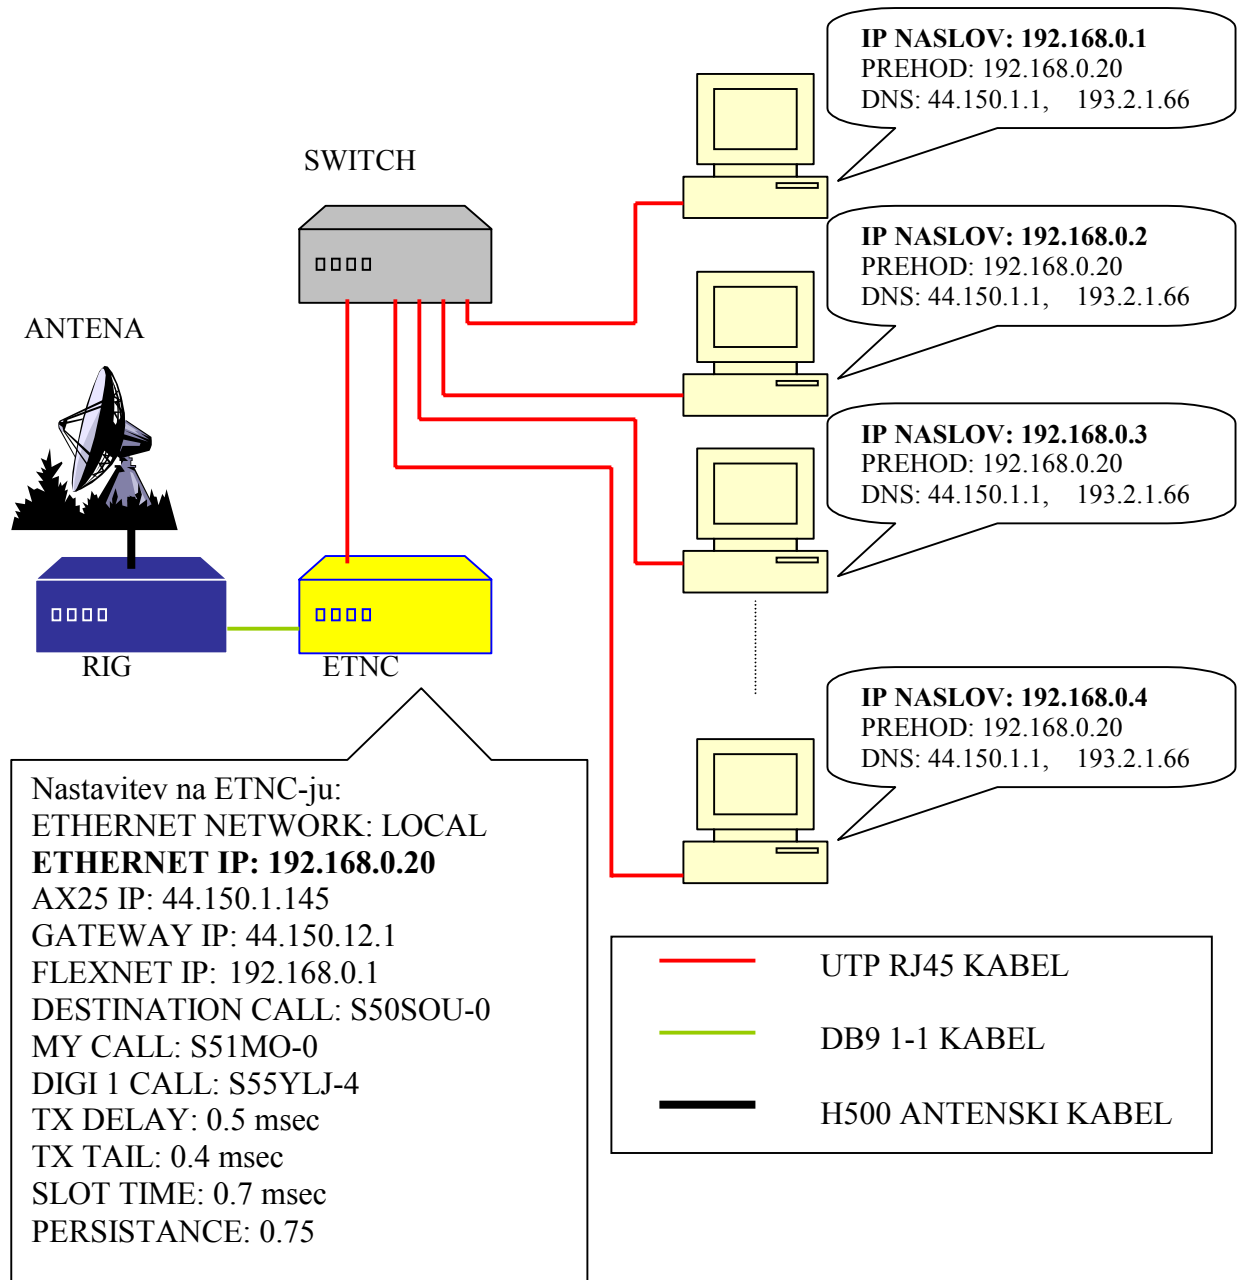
SWITCH

IP NASLOV: 192.168.0.1
PREHOD: 192.168.0.20
DNS: 44.150.1.1, 193.2.1.66

IP NASLOV: 192.168.0.2
PREHOD: 192.168.0.20
DNS: 44.150.1.1, 193.2.1.66

ANTENA

IP NASLOV: 192.168.0.3
PREHOD: 192.168.0.20
DNS: 44.150.1.1, 193.2.1.66

RIG

ETNC

IP NASLOV: 192.168.0.4
PREHOD: 192.168.0.20
DNS: 44.150.1.1, 193.2.1.66

Nastavitev na ETNC-ju:
ETHERNET NETWORK: LOCAL
ETHERNET IP: 192.168.0.20
AX25 IP: 44.150.1.145
GATEWAY IP: 44.150.12.1
FLEXNET IP: 192.168.0.1
DESTINATION CALL: S50SOU-0
MY CALL: S51MO-0
DIGI 1 CALL: S55YLJ-4
TX DELAY: 0.5 msec
TX TAIL: 0.4 msec
SLOT TIME: 0.7 msec
PERSISTANCE: 0.75

UTP RJ45 KABEL
DB9 1-1 KABEL
H500 ANTENSKI KABEL